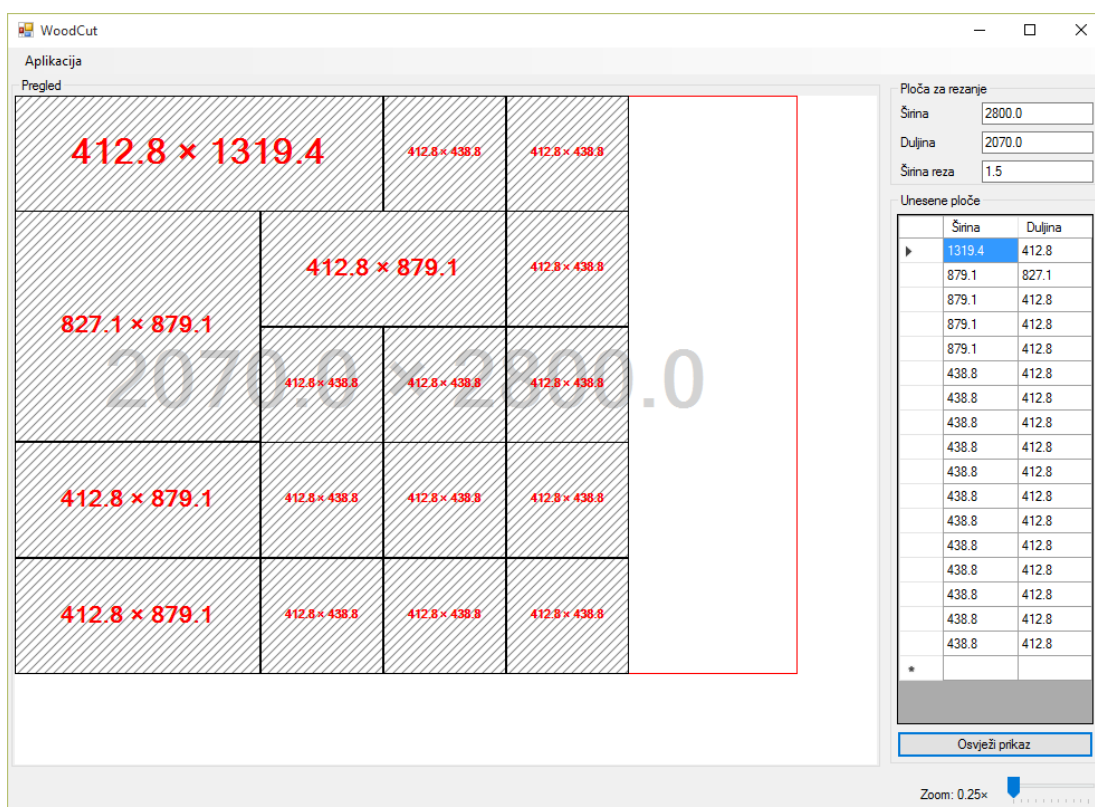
WoodCut

Aplikacija

Pregled

412.8 × 1319.4

412.8 × 438.8

412.8 × 438.8

412.8 × 879.1

412.8 × 438.8

827.1 × 879.1

2070.0 × 2800.0

412.8 × 438.8

412.8 × 438.8

412.8 × 438.8

412.8 × 879.1

412.8 × 438.8

412.8 × 438.8

412.8 × 438.8

412.8 × 879.1

412.8 × 438.8

412.8 × 438.8

412.8 × 438.8

Ploča za rezanje

Širina 2800.0

Duljina 2070.0

Širina reza 1.5

Unesene ploče

| | Širina | Duljina |
|---|---|---|
| ▶ | 1319.4 | 412.8 |
| | 879.1 | 827.1 |
| | 879.1 | 412.8 |
| | 879.1 | 412.8 |
| | 879.1 | 412.8 |
| | 438.8 | 412.8 |
| | 438.8 | 412.8 |
| | 438.8 | 412.8 |
| | 438.8 | 412.8 |
| | 438.8 | 412.8 |
| | 438.8 | 412.8 |
| | 438.8 | 412.8 |
| | 438.8 | 412.8 |
| | 438.8 | 412.8 |
| | 438.8 | 412.8 |
| | 438.8 | 412.8 |
| | 438.8 | 412.8 |
| * | | |

Osvježi prikaz

Zoom: 0.25×